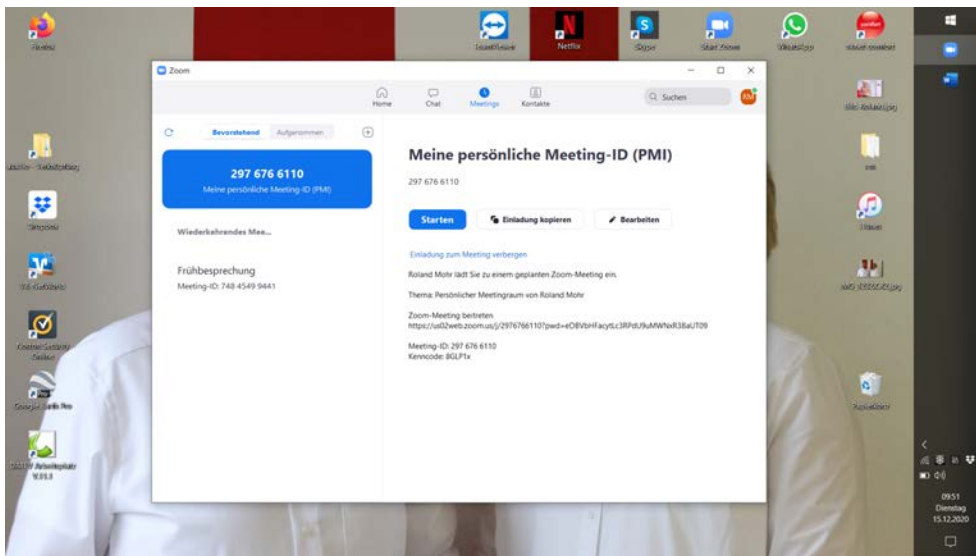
Firefox

TeamViewer

Netflix

Skype

Start Zoom

WhatsApp

Zoom

Home

Chat

Meetings

Kontakte

Q Suchen

RM

Bevorstehend

Aufgenommen

297 676 6110

Meine persönliche Meeting-ID (PMI)

Wiederkehrendes Mee...

Frühbesprechung

Meeting-ID: 748 4549 9441

Meine persönliche Meeting-ID (PMI)

297 676 6110

Starten

Einladung kopieren

Bearbeiten

Einladung zum Meeting verbergen

Roland Mohr lädt Sie zu einem geplanten Zoom-Meeting ein.

Thema: Persönlicher Meetingraum von Roland Mohr

Zoom-Meeting beitreten
https://us02web.zoom.us/j/2976766110?pwd=eOBVbHFacytLc3RPdU9uMWNxR3BaUT09

Meeting-ID: 297 676 6110
Kenncode: 8GLP1x

Netflix

iTunes

Dropbox

Google Earth Pro

09:51
Dienstag
15.12.2020